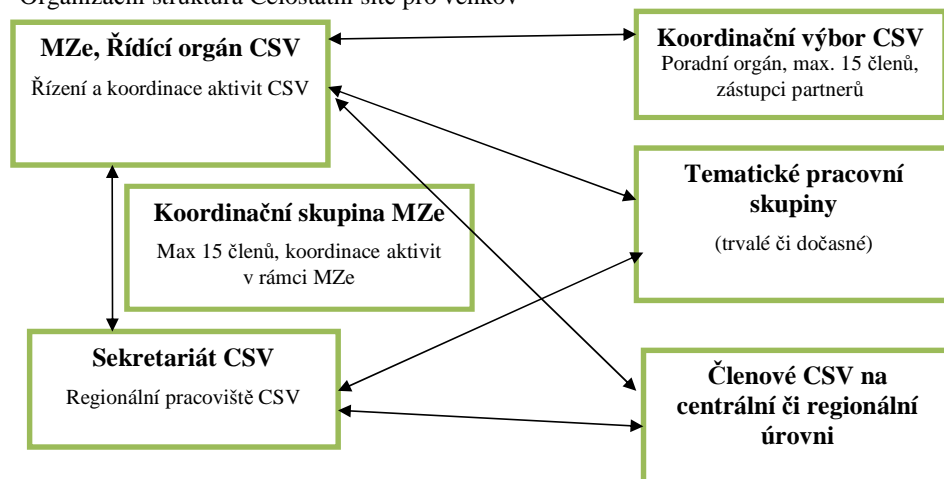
Organizační struktura Celostátní sítě pro venkov

MZe, Řídící orgán CSV
Řízení a koordinace aktivit CSV

Koordinační výbor CSV
Poradní orgán, max. 15 členů, zástupci partnerů

Tematické pracovní skupiny
(trvalé či dočasné)

Koordinační skupina MZe
Max 15 členů, koordinace aktivit v rámci MZe

Sekretariát CSV
Regionální pracoviště CSV

Členové CSV na centrální či regionální úrovni